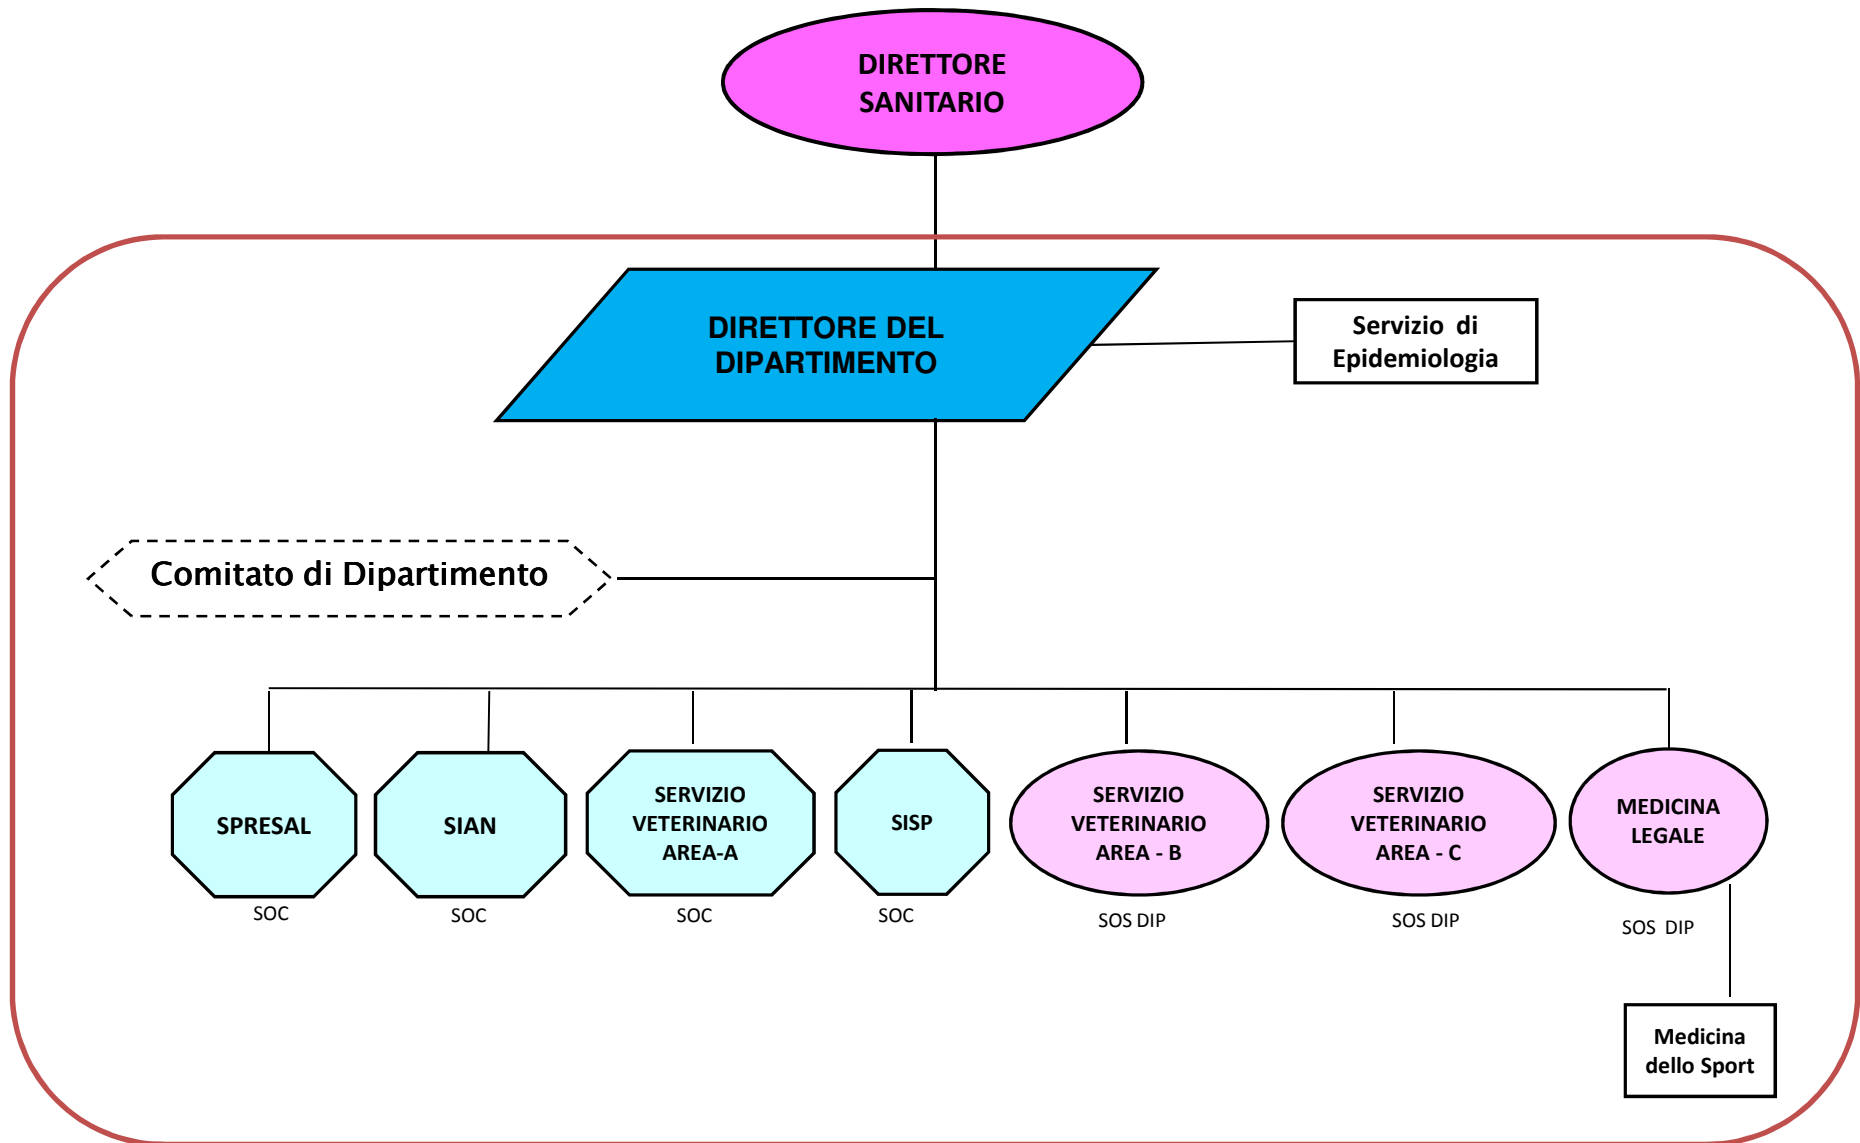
DIRETTORE SANITARIO

DIRETTORE DEL DIPARTIMENTO

Servizio di Epidemiologia

Comitato di Dipartimento

SPRESAL
SOC

SIAN
SOC

SERVIZIO VETERINARIO AREA-A
SOC

SISP
SOC

SERVIZIO VETERINARIO AREA - B
SOS DIP

SERVIZIO VETERINARIO AREA - C
SOS DIP

MEDICINA LEGALE
SOS DIP

Medicina dello Sport